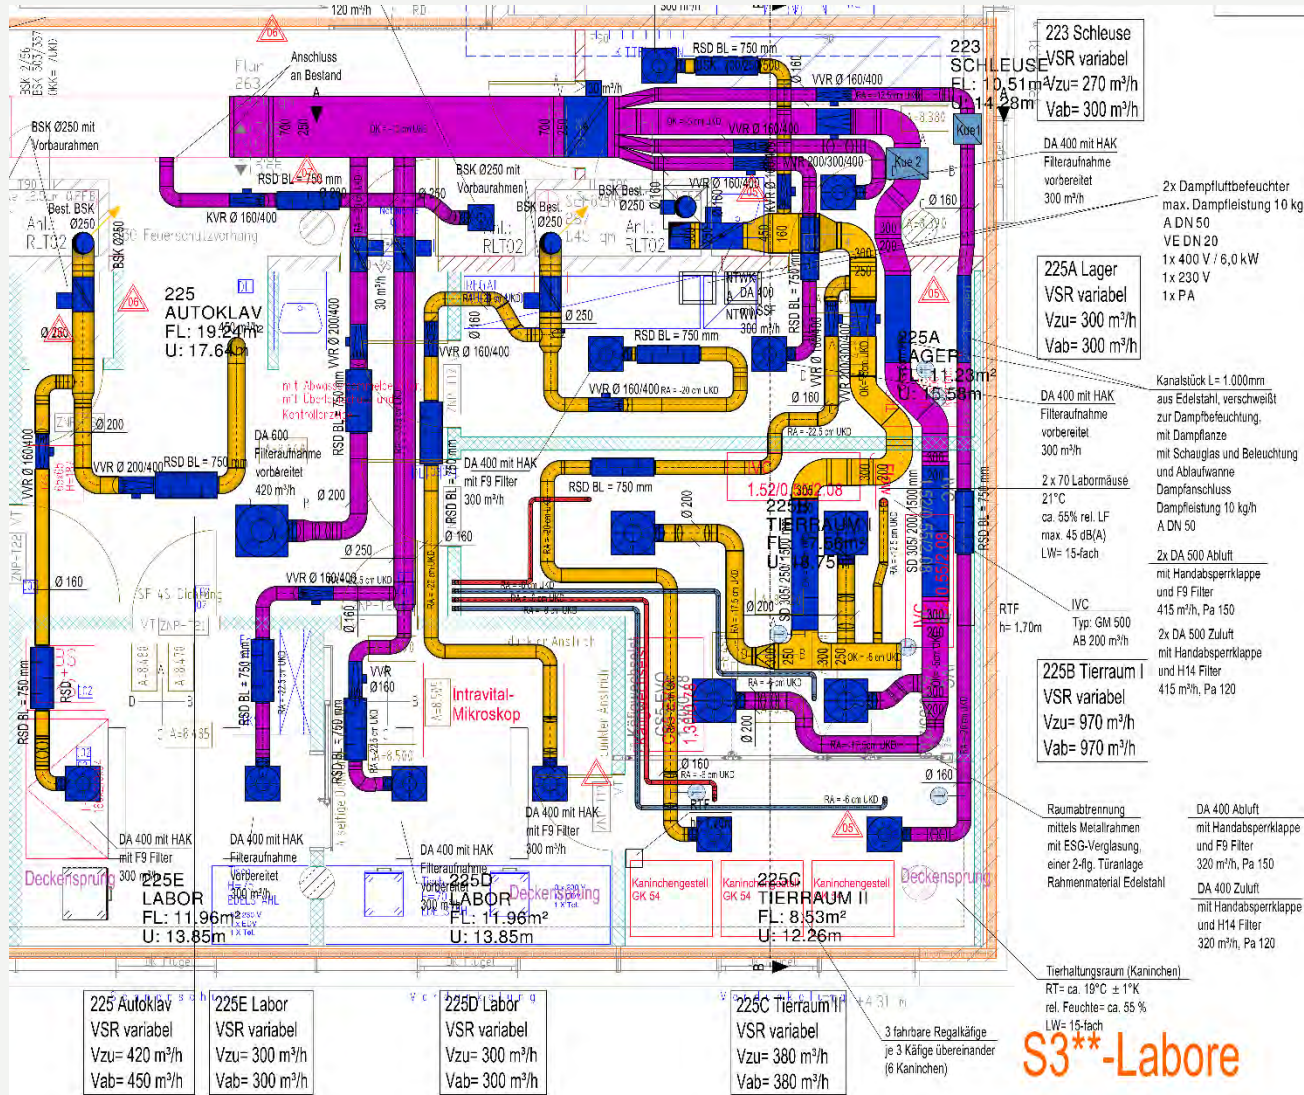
223 Schleuse
VSR variabel
Vzu= 270 m³/h
Vab= 300 m³/h

223
SCHLEUSE
FL: 10,51m²
U: 14,28m

DA 400 mit HAK
Filteraufnahme
vorbereitet
300 m³/h

2x Dampfluftbefeuchter
max. Dampfleistung 10 kg/h
A DN 50
VE DN 20
1x 400 V / 6,0 kW
1x 230 V
1x PA

225A Lager
VSR variabel
Vzu= 300 m³/h
Vab= 300 m³/h

Kanalstück L= 1.000mm
aus Edelstahl, verschweißt
zur Dampfbefeuchtung,
mit Dampflanze
mit Schauglas und Beleuchtung
und Ablaufwanne
Dampfanschluss
Dampfleistung 10 kg/h
A DN 50

DA 400 mit HAK
Filteraufnahme
vorbereitet
300 m³/h

2 x 70 Labormäuse
21°C
ca. 55% rel. LF
max. 45 dB(A)
LW= 15-fach

2x DA 500 Ablluft
mit Handabsperrklappe
und F9 Filter
415 m³/h, Pa 150

2x DA 500 Zuluft
mit Handabsperrklappe
und H14 Filter
415 m³/h, Pa 120

IVC
Typ: GM 500
AB 200 m³/h

RTF
h= 1,70m

225B Tierraum I
VSR variabel
Vzu= 970 m³/h
Vab= 970 m³/h

Raumabtrennung
mittels Metallrahmen
mit ESG-Verglasung,
einer 2-flg. Türanlage
Rahmenmaterial Edelstahl

DA 400 Abluft
mit Handabsperrklappe
und F9 Filter
320 m³/h, Pa 150

DA 400 Zuluft
mit Handabsperrklappe
und H14 Filter
320 m³/h, Pa 120

Tierhaltungsraum (Kaninchen)
RT= ca. 19°C ± 1°K
rel. Feuchte= ca. 55 %
LW= 15-fach

3 fahrbare Regalkäfige
je 3 Käfige übereinander
(6 Kaninchen)

S3**-Labore

120 m³/h
Flur 263
Anschluss an Bestand
A
BSK Ø250 mit Vorbaurahmen
RSD BL = 750 mm
KVR Ø 160/400
Best. BSK Ø250
Anl.: RLT02
BSK Ø250
Feuerschutzvorhang
BSK Ø250 mit Vorbaurahmen
BSK Best. Ø250
Anl.: RLT02
RSD BL = 750 mm
VVR Ø 160/400
VVR Ø 160/400
VVR 200/300/400
Kue 2
Kue1
Ø 160
Ø 250
225
AUTOKLAV
FL: 19,24m²
U: 17,64m
30 m³/h
VVR Ø 200/400
mit Abwasser... mit Überströmung Kontrollerzähl...
RSD BL = 750 mm
Ø 250
Ø 160
VVR Ø 160/400
DA 400
NTW/SF
300 m³/h
RSD BL = 750 mm
Ø 250
RSD BL = 750 mm
VVR Ø 160/400 RA = -20 cm UKD
225A
LAGER
FL: 11,23m²
U: 15,58m
Ø 160
RA = -22,5 cm UKD
VVR Ø 160/400
Ø 200
VVR Ø 200/400
RSD BL = 750 mm
DA 600
Filteraufnahme
vorbereitet
420 m³/h
Ø 200
DA 400 mit HAK
mit F9 Filter
300 m³/h
RSD BL = 750 mm
Ø 160
1.52/0.30/2.08
225B
TIERRAUM I
FL: 67,56m²
U: 38,75m
Ø 250
VVR Ø 160/400
Ø 160
Ø 200
RSD BL = 750 mm
Ø 160
VT ZMP-T21
RSD BL = 750 mm
VVR Ø 160
RSD BL = 750 mm
Intravital-Mikroskop
Ø 200
Ø 160
RA = -6 cm UKD
RTF
RA = -6 cm LKD
Ø 160
DA 400 mit HAK
mit F9 Filter
300 m³/h
DA 400 mit HAK
mit F9 Filter
300 m³/h
DA 400 mit HAK
Filteraufnahme
vorbereitet
300 m³/h
DA 400 mit HAK
Filteraufnahme
vorbereitet
300 m³/h
Deckensprung
225E
LABOR
FL: 11,96m²
U: 13,85m
225D
LABOR
FL: 11,96m²
U: 13,85m
Deckensprung
Kaninchengestell GK 54
Kaninchengestell GK 54
Kaninchengestell
225C
TIERRAUM II
FL: 8,53m²
U: 12,26m
Deckensprung
B

225 Autoklav
VSR variabel
Vzu= 420 m³/h
Vab= 450 m³/h

225E Labor
VSR variabel
Vzu= 300 m³/h
Vab= 300 m³/h

225D Labor
VSR variabel
Vzu= 300 m³/h
Vab= 300 m³/h

225C Tierraum II
VSR variabel
Vzu= 380 m³/h
Vab= 380 m³/h